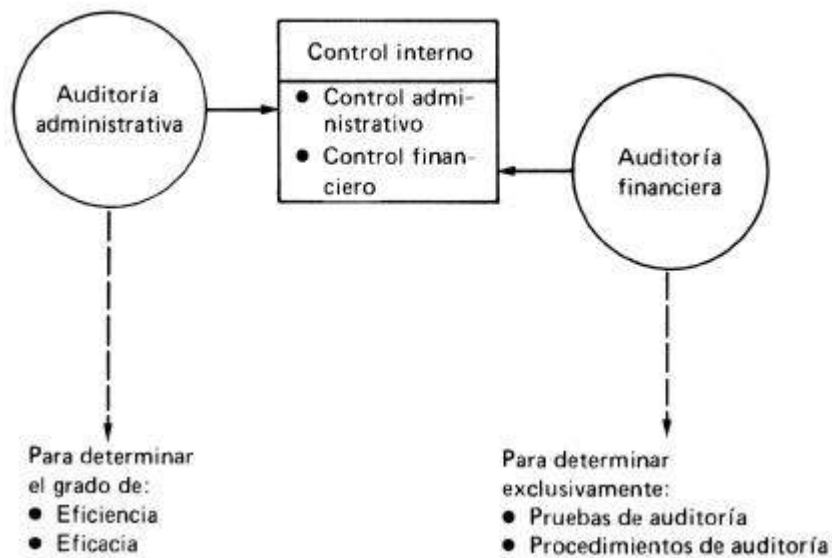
Auditoría administrativa

Control interno
• Control administrativo
• Control financiero

Auditoría financiera

Para determinar el grado de:
• Eficiencia
• Eficacia

Para determinar exclusivamente:
• Pruebas de auditoría
• Procedimientos de auditoría